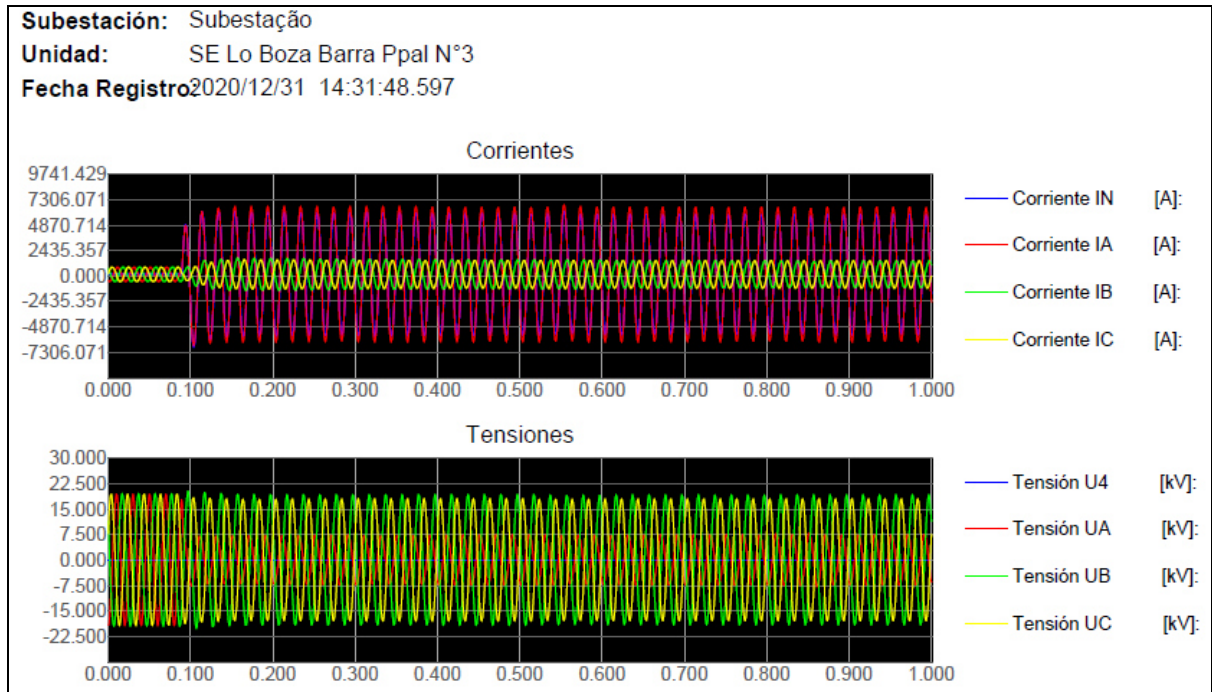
Subestación: Subestação
Unidad: SE Lo Boza Barra Ppal N°3
Fecha Registro: 2020/12/31 14:31:48.597

Corrientes

9741.429
7306.071
4870.714
2435.357
0.000
-2435.357
-4870.714
-7306.071

0.000 0.100 0.200 0.300 0.400 0.500 0.600 0.700 0.800 0.900 1.000

Corriente IN [A]:
Corriente IA [A]:
Corriente IB [A]:
Corriente IC [A]:

Tensiones

30.000
22.500
15.000
7.500
0.000
-7.500
-15.000
-22.500

0.000 0.100 0.200 0.300 0.400 0.500 0.600 0.700 0.800 0.900 1.000

Tensión U4 [kV]:
Tensión UA [kV]:
Tensión UB [kV]:
Tensión UC [kV]: